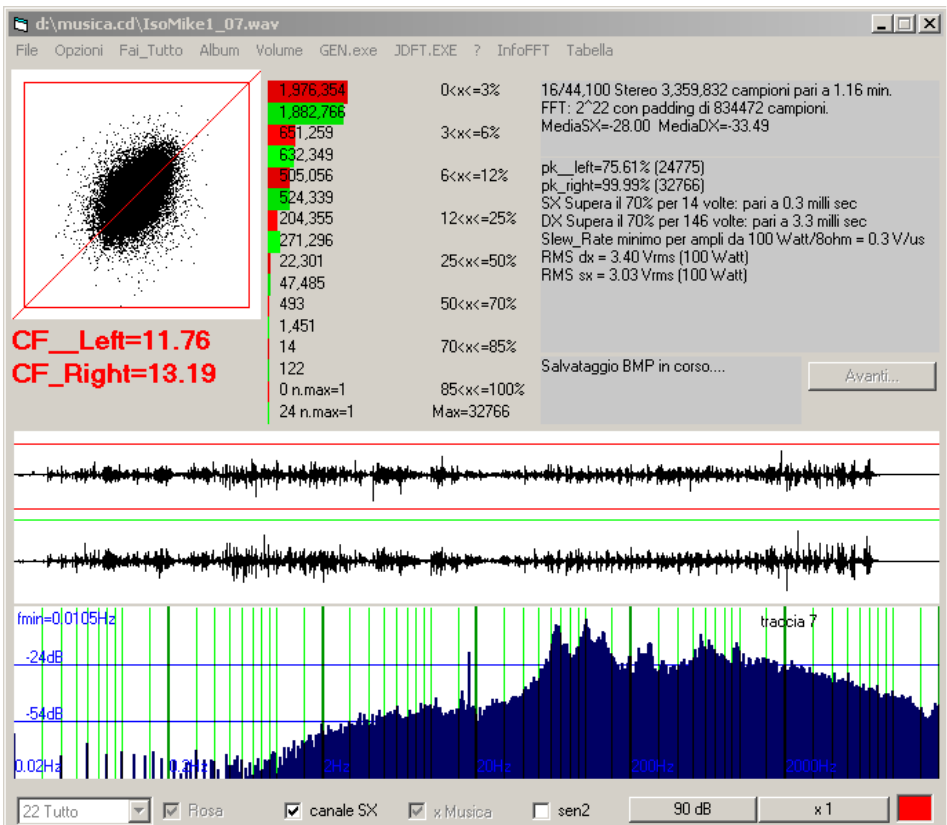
d:\musica.cd\IsoMike1_07.wav

File Opzioni Fai_Tutto Album Volume GEN.exe JDFT.EXE ? InfoFFT Tabella

CF__Left=11.76
CF_Right=13.19

| | |
|---|---|
| 1,976,354 | 0<x<=3% |
| 1,882,766 | |
| 651,259 | 3<x<=6% |
| 632,349 | |
| 505,056 | 6<x<=12% |
| 524,339 | |
| 204,355 | 12<x<=25% |
| 271,296 | |
| 22,301 | 25<x<=50% |
| 47,485 | |
| 493 | 50<x<=70% |
| 1,451 | |
| 14 | 70<x<=85% |
| 122 | |
| 0 n.max=1 | 85<x<=100% |
| 24 n.max=1 | Max=32766 |

16/44,100 Stereo 3,359,832 campioni pari a 1.16 min.
FFT: 2^22 con padding di 834472 campioni.
MediaSX=-28.00 MediaDX=-33.49

pk__left=75.61% (24775)
pk_right=99.99% (32766)
SX Supera il 70% per 14 volte: pari a 0.3 milli sec
DX Supera il 70% per 146 volte: pari a 3.3 milli sec
Slew_Rate minimo per ampli da 100 Watt/8ohm = 0.3 V/us
RMS dx = 3.40 Vrms (100 Watt)
RMS sx = 3.03 Vrms (100 Watt)

Salvataggio BMP in corso....

Avanti...

fmin=0.0105Hz
traccia 7
-24dB
-54dB
0.02Hz 0.2Hz 2Hz 20Hz 200Hz 2000Hz

22 Tutto Rosa canale SX x Musica sen2 90 dB x 1